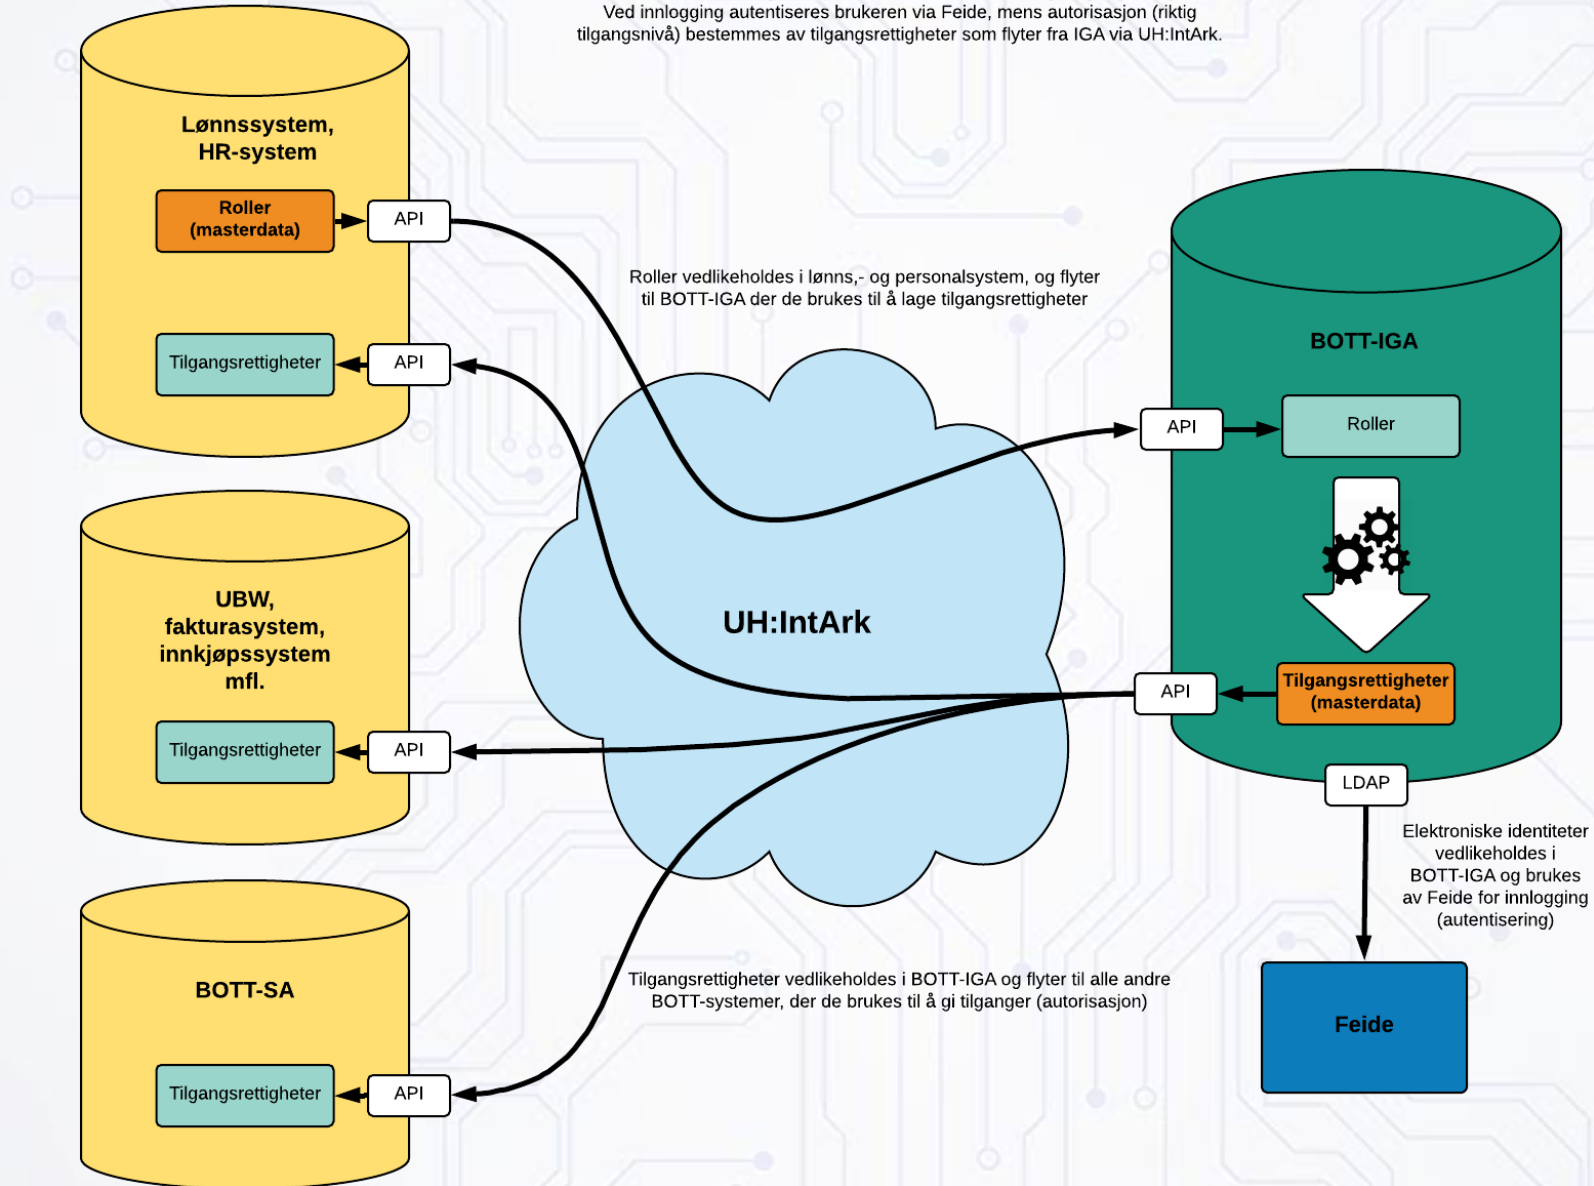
Ved innlogging autentiseres brukeren via Feide, mens autorisasjon (riktig tilgangsnivå) bestemmes av tilgangsrettigheter som flyter fra IGA via UH:IntArk.

Lønnssystem, HR-system

Roller (masterdata)

API

Tilgangsrettigheter

API

Roller vedlikeholdes i lønns,- og personalsystem, og flyter til BOTT-IGA der de brukes til å lage tilgangsrettigheter

BOTT-IGA

API

Roller

UBW, fakturasystem, innkjøpssystem mfl.

Tilgangsrettigheter

API

UH:IntArk

API

Tilgangsrettigheter (masterdata)

LDAP

Elektroniske identiteter vedlikeholdes i BOTT-IGA og brukes av Feide for innlogging (autentisering)

BOTT-SA

Tilgangsrettigheter

API

Tilgangsrettigheter vedlikeholdes i BOTT-IGA og flyter til alle andre BOTT-systemer, der de brukes til å gi tilganger (autorisasjon)

Feide